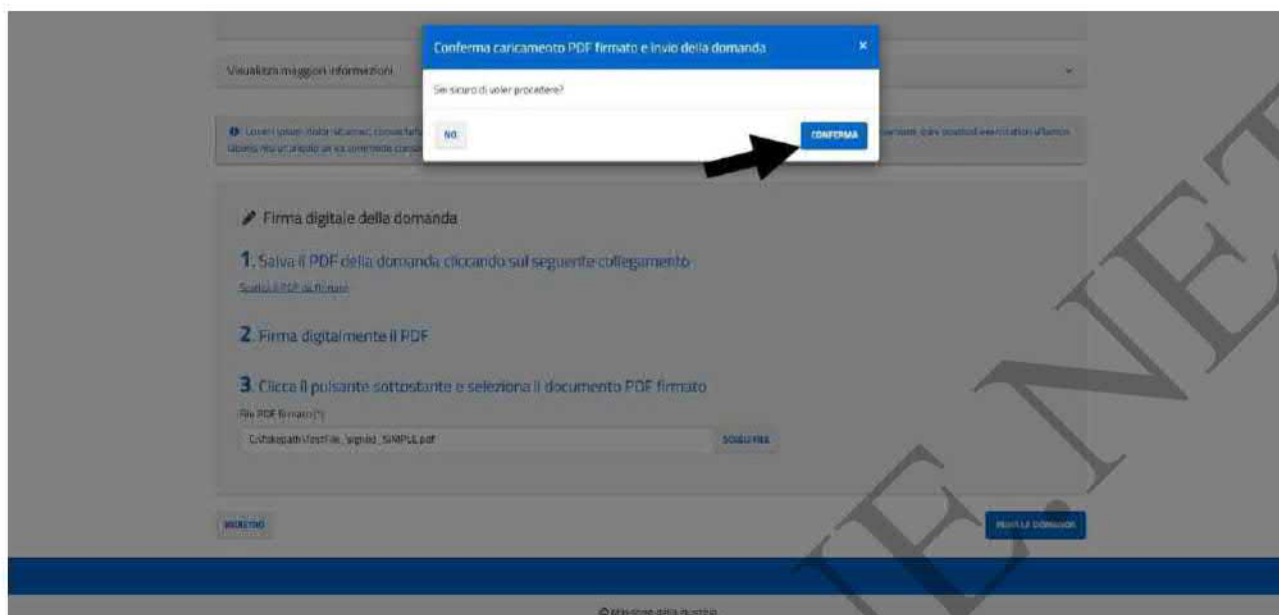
Conferma caricamento PDF firmato e invio della domanda ×

Sei sicuro di voler procedere?

NO

CONFERMA

Visualizza maggiori informazioni

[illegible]

Firma digitale della domanda

1. Salva il PDF della domanda cliccando sul seguente collegamento

Scarica il PDF da firmare

2. Firma digitalmente il PDF

3. Clicca il pulsante sottostante e seleziona il documento PDF firmato

File PDF firmato (*)

C:\fakepath\TestFile_signed_SIMPLE.pdf

SCEGLI FILE

INDIETRO

INVIA LA DOMANDA

© Ministero della Giustizia

IE.NET